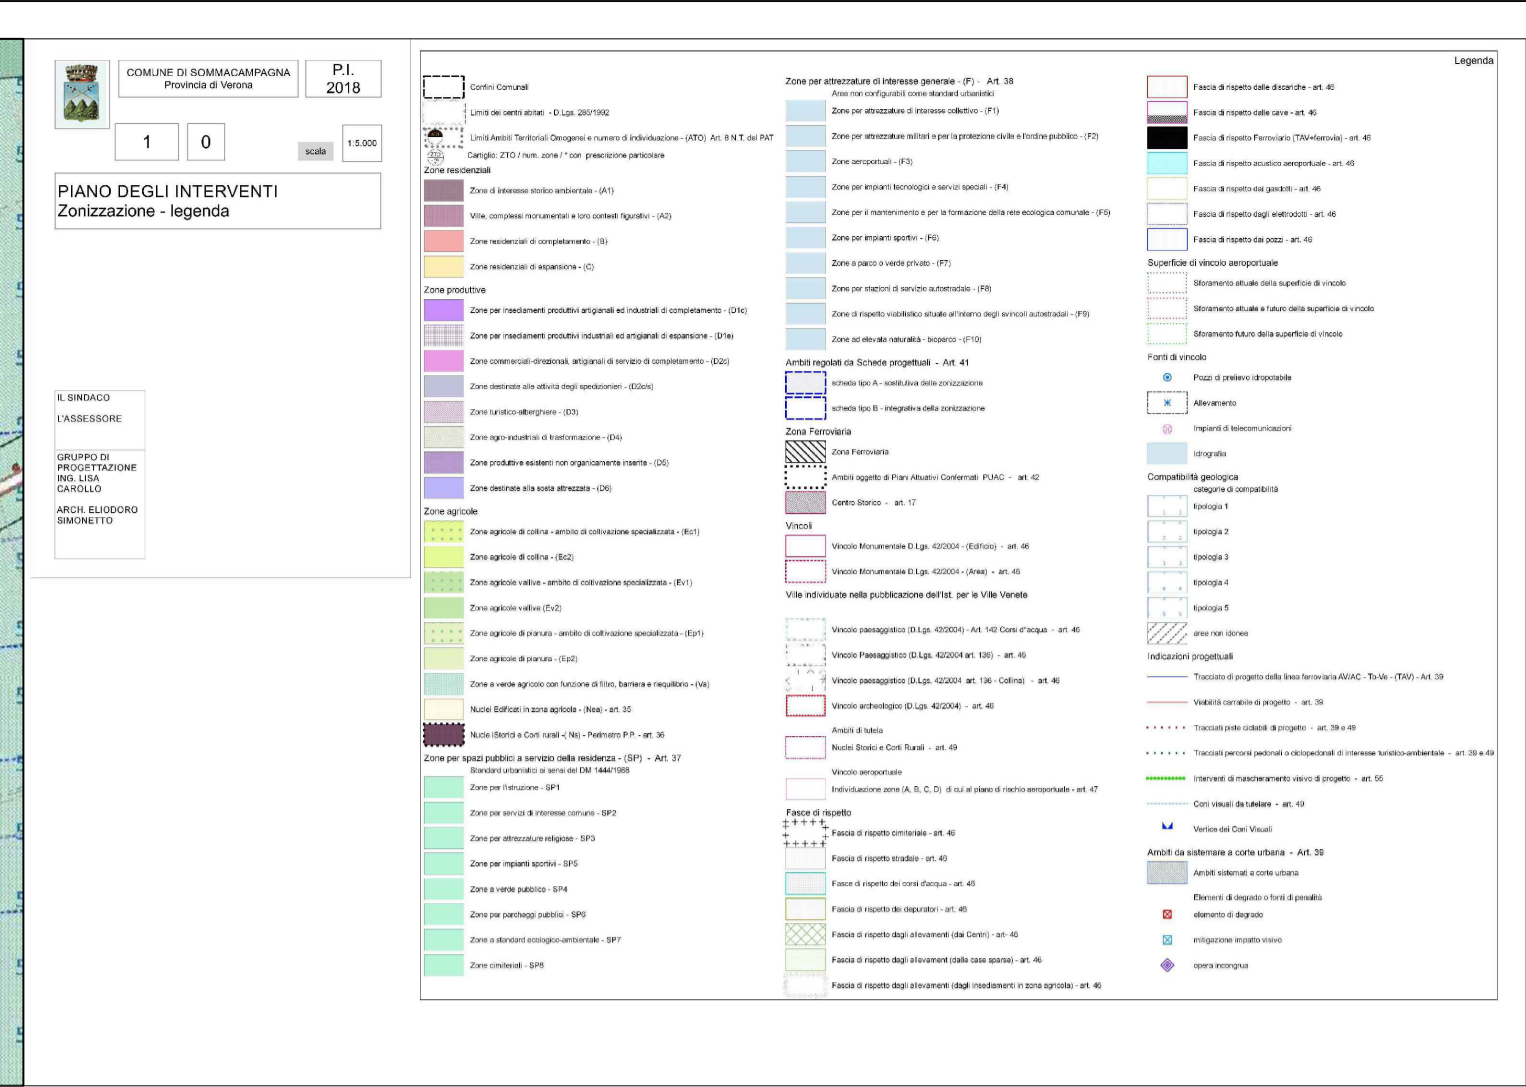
COMUNE DI SOMMACAMPAGNA
Provincia di Verona

P.I.
2018

1 0 scala 1:5.000

PIANO DEGLI INTERVENTI
Zonizzazione - legenda

IL SINDACO

L'ASSESSORE

GRUPPO DI PROGETTAZIONE
ING. LISA CAROLLO

ARCH. ELIODORO SIMONETTO

Legenda

Confini Comunali
Limiti dei centri abitati - D.Lgs. 285/1992
Limiti Ambiti Territoriali Omogenei e numero di individuazione - (ATO) Art. 8 N.T. del PAT
Cartiglio: ZTO / num. zone / * con prescrizione particolare

Zone residenziali
Zone di interesse storico ambientale - (A1)
Ville, complessi monumentali e loro contesti figurativi - (A2)
Zone residenziali di completamento - (B)
Zone residenziali di espansione - (C)

Zone produttive
Zone per insediamenti produttivi artigianali ed industriali di completamento - (D1c)
Zone per insediamenti produttivi industriali ed artigianali di espansione - (D1e)
Zone commerciali-direzionali, artigianali di servizio di completamento - (D2c)
Zone destinate alle attività degli spedizionieri - (D2c/s)
Zone turistico-alberghiere - (D3)
Zone agro-industriali di trasformazione - (D4)
Zone produttive esistenti non organicamente inserite - (D5)
Zone destinate alla sosta attrezzata - (D6)

Zone agricole
Zone agricole di collina - ambito di coltivazione specializzata - (Ec1)
Zone agricole di collina - (Ec2)
Zone agricole valtive - ambito di coltivazione specializzata - (Ev1)
Zone agricole valtive (Ev2)
Zone agricole di pianura - ambito di coltivazione specializzata - (Ep1)
Zone agricole di pianura - (Ep2)
Zone a verde agricolo con funzione di filtro, barriera e riequilibrio - (Va)
Nuclei Edificati in zona agricola - (Nea) - art. 35
Nuclei (Storici e Corti rurali -( Ns) - Perimetro P.P. - art. 36

Zone per spazi pubblici a servizio della residenza - (SP) - Art. 37
Standard urbanistici ai sensi del DM 1444/1968
Zone per l'istruzione - SP1
Zone per servizi di interesse comune - SP2
Zone per attrezzature religiose - SP3
Zone per impianti sportivi - SP5
Zone a verde pubblico - SP4
Zone per parcheggi pubblici - SP6
Zone a standard ecologico-ambientale - SP7
Zone cimiteriali - SP8

Zone per attrezzature di interesse generale - (F) - Art. 38
Aree non configurabili come standard urbanistici
Zone per attrezzature di interesse collettivo - (F1)
Zone per attrezzature militari e per la protezione civile e l'ordine pubblico - (F2)
Zone aeroportuali - (F3)
Zone per impianti tecnologici e servizi speciali - (F4)
Zone per il mantenimento e per la formazione della rete ecologica comunale - (F5)
Zone per impianti sportivi - (F6)
Zone a parco o verde privato - (F7)
Zone per stazioni di servizio autostradale - (F8)
Zone di rispetto viabilistico situate all'interno degli svincoli autostradali - (F9)
Zone ad elevata naturalità - bioparco - (F10)

Ambiti regolati da Schede progettuali - Art. 41
scheda tipo A - sostitutiva delle zonizzazione
scheda tipo B - integrativa della zonizzazione

Zona Ferroviaria
Zona Ferroviaria
Ambiti oggetto di Piani Attuativi Confermati PUAC - art. 42
Centro Storico - art. 17

Vincoli
Vincolo Monumentale D.Lgs. 42/2004 - (Edificio) - art. 46
Vincolo Monumentale D.Lgs. 42/2004 - (Area) - art. 46
Ville individuate nella pubblicazione dell'Ist. per le Ville Venete
Vincolo paesaggistico (D.Lgs. 42/2004) - Art. 142 Corsi d'acqua - art. 46
Vincolo Paesaggistico (D.Lgs. 42/2004 art. 136) - art. 46
Vincolo paesaggistico (D.Lgs. 42/2004 art. 136 - Collina) - art. 46
Vincolo archeologico (D.Lgs. 42/2004) - art. 46
Ambiti di tutela
Nuclei Storici e Corti Rurali - art. 49
Vincolo aeroportuale
Individuazione zone (A, B, C, D) di cui al piano di rischio aeroportuale - art. 47

Fasce di rispetto
Fascia di rispetto cimiteriale - art. 46
Fascia di rispetto stradale - art. 46
Fasce di rispetto dei corsi d'acqua - art. 46
Fascia di rispetto dei depuratori - art. 46
Fascia di rispetto dagli allevamenti (dai Centri) - art- 46
Fascia di rispetto dagli allevamenti (dalle case sparse) - art. 46
Fascia di rispetto dagli allevamenti (dagli insediamenti in zona agricola) - art. 46

Fascia di rispetto dalle discariche - art. 46
Fascia di rispetto dalle cave - art. 46
Fascia di rispetto Ferroviario (TAV+ferrovia) - art. 46
Fascia di rispetto acustico aeroportuale - art. 46
Fascia di rispetto dai gasdotti - art. 46
Fascia di rispetto dagli elettrodotti - art. 46
Fascia di rispetto dai pozzi - art. 46

Superficie di vincolo aeroportuale
Sforamento attuale della superficie di vincolo
Sforamento attuale e futuro della superficie di vincolo
Sforamento futuro della superficie di vincolo

Fonti di vincolo
Pozzi di prelievo idropotabile
Allevamento
Impianti di telecomunicazioni
Idrografia

Compatibilità geologica
categorie di compatibilità
tipologia 1
tipologia 2
tipologia 3
tipologia 4
tipologia 5
aree non idonee

Indicazioni progettuali
Tracciato di progetto della linea ferroviaria AV/AC - To-Ve - (TAV) - Art. 39
Viabilità carrabile di progetto - art. 39
Tracciati piste ciclabili di progetto - art. 39 e 49
Tracciati percorsi pedonali o ciclopedonali di interesse turistico-ambientale - art. 39 e 49
Interventi di mascheramento visivo di progetto - art. 56
Coni visuali da tutelare - art. 49
Vertice dei Coni Visuali

Ambiti da sistemare a corte urbana - Art. 39
Ambiti sistemati a corte urbana
Elementi di degrado o fonti di penalità
elemento di degrado
mitigazione impatto visivo
opera incongrua